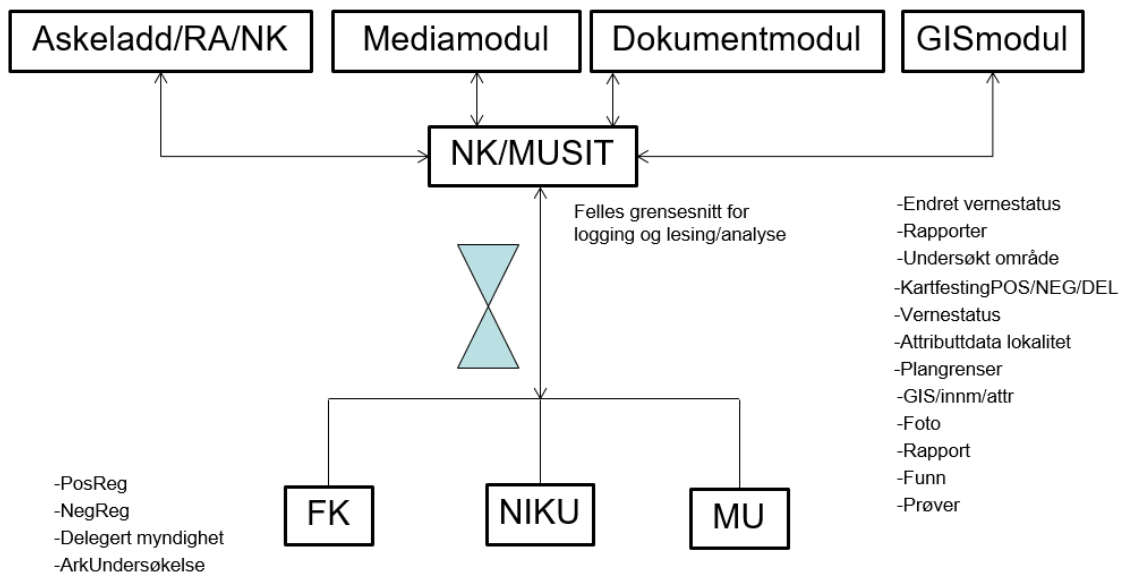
Askeladd/RA/NK

Mediamodul

Dokumentmodul

GISmodul

NK/MUSIT

Felles grensesnitt for logging og lesing/analyse

-Endret vernestatus
-Rapporter
-Undersøkt område
-KartfestingPOS/NEG/DEL
-Vernestatus
-Attributtdata lokalitet
-Plangrenser
-GIS/innm/attr
-Foto
-Rapport
-Funn
-Prøver

FK

NIKU

MU

-PosReg
-NegReg
-Delegert myndighet
-ArkUndersøkelse